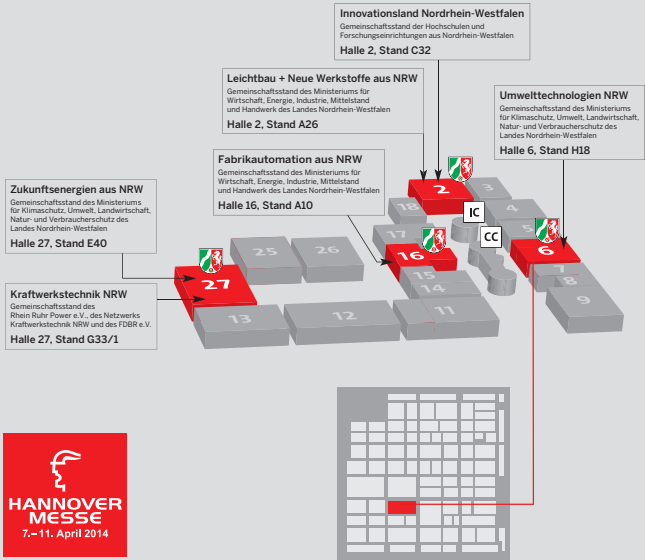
Innovationsland Nordrhein-Westfalen
Gemeinschaftsstand der Hochschulen und Forschungseinrichtungen aus Nordrhein-Westfalen
Halle 2, Stand C32

Leichtbau + Neue Werkstoffe aus NRW
Gemeinschaftsstand des Ministeriums für Wirtschaft, Energie, Industrie, Mittelstand und Handwerk des Landes Nordrhein-Westfalen
Halle 2, Stand A26

Umwelttechnologien NRW
Gemeinschaftsstand des Ministeriums für Klimaschutz, Umwelt, Landwirtschaft, Natur- und Verbraucherschutz des Landes Nordrhein-Westfalen
Halle 6, Stand H18

Fabrikautomation aus NRW
Gemeinschaftsstand des Ministeriums für Wirtschaft, Energie, Industrie, Mittelstand und Handwerk des Landes Nordrhein-Westfalen
Halle 16, Stand A10

Zukunftsenergien aus NRW
Gemeinschaftsstand des Ministeriums für Klimaschutz, Umwelt, Landwirtschaft, Natur- und Verbraucherschutz des Landes Nordrhein-Westfalen
Halle 27, Stand E40

Kraftwerkstechnik NRW
Gemeinschaftsstand des Rhein Ruhr Power e.V., des Netzwerks Kraftwerkstechnik NRW und des FDBR e.V.
Halle 27, Stand G33/1

2 3 18 4 IC CC 17 16 6 7 8 5 15 14 9 25 26 27 13 12 11

HANNOVER MESSE
7.–11. April 2014